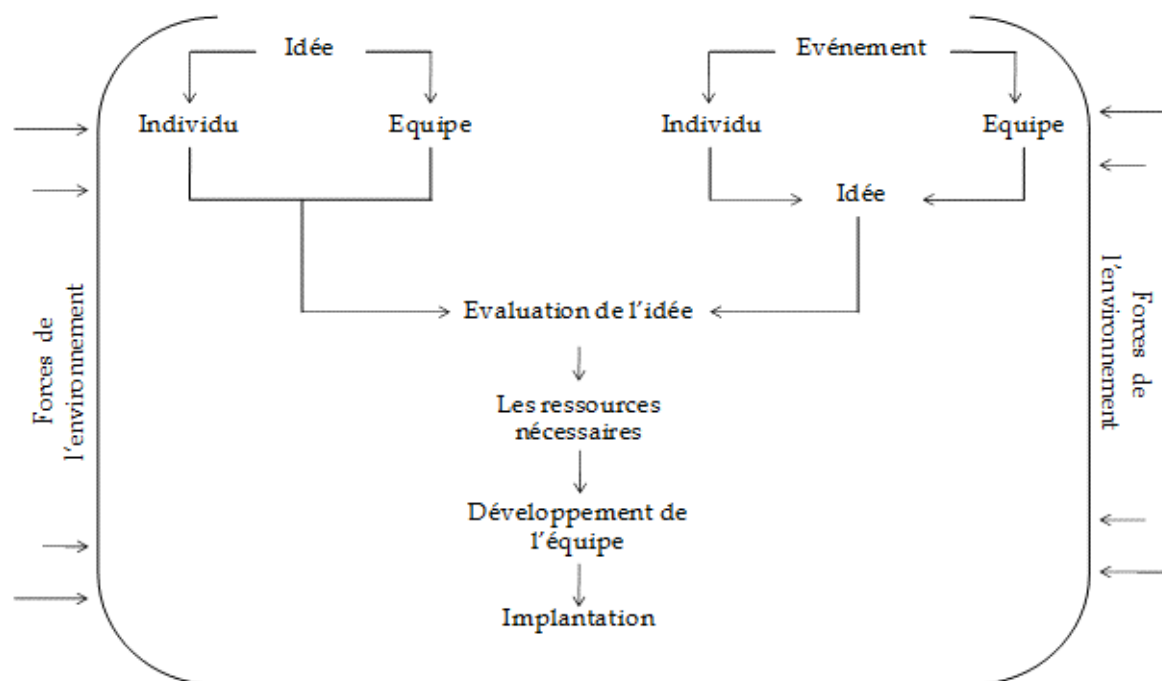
Idée

Individu

Equipe

Evénement

Individu

Equipe

Idée

Evaluation de l'idée

Les ressources nécessaires

Développement de l'équipe

Implantation

Forces de l'environnement

Forces de l'environnement